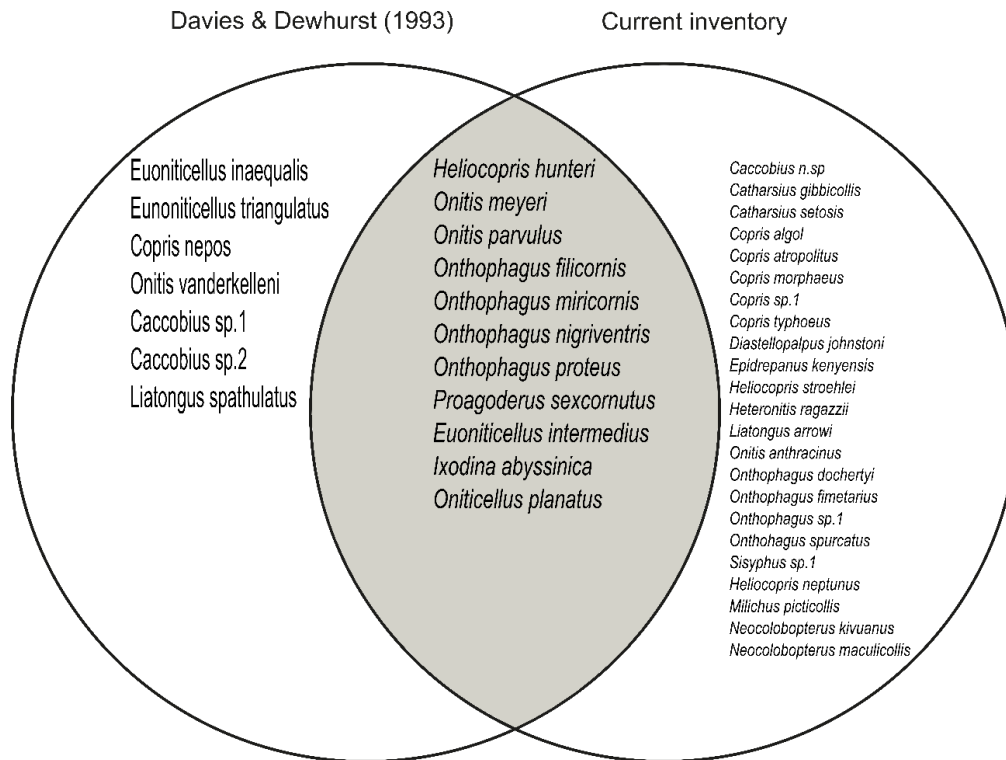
Davies & Dewhurst (1993)

Current inventory

Euoniticellus inaequalis
Eunoniticellus triangulatus
Copris nepos
Onitis vanderkelleni
Caccobius sp.1
Caccobius sp.2
Liatongus spathulatus

Heliocopris hunteri
Onitis meyeri
Onitis parvulus
Onthophagus filicornis
Onthophagus miricornis
Onthophagus nigriventris
Onthophagus proteus
Proagoderus sexcornutus
Euoniticellus intermedius
Ixodina abyssinica
Oniticellus planatus

Caccobius n.sp
Catharsius gibbicollis
Catharsius setosis
Copris algol
Copris atropolitus
Copris morphaeus
Copris sp.1
Copris typhoeus
Diastellopalpus johnstoni
Epidrepanus kenyensis
Heliocopris stroehlei
Heteronitis ragazzii
Liatongus arrowi
Onitis anthracinus
Onthophagus dochertyi
Onthophagus fimetarius
Onthophagus sp.1
Onthohagus spurcatus
Sisyphus sp.1
Heliocopris neptunus
Milichus picticollis
Neocolobopterus kivuanus
Neocolobopterus maculicollis